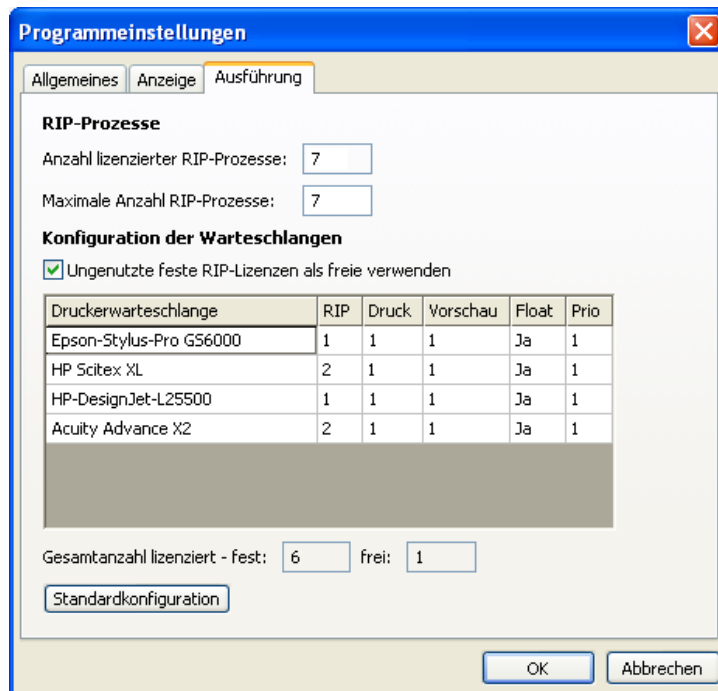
Programmeinstellungen

Allgemeines | Anzeige | Ausführung

RIP-Prozesse

Anzahl lizenzierter RIP-Prozesse: 7

Maximale Anzahl RIP-Prozesse: 7

Konfiguration der Warteschlangen

Ungenutzte feste RIP-Lizenzen als freie verwenden

| Druckerwarteschlange | RIP | Druck | Vorschau | Float | Prio |
|---|---|---|---|---|---|
| Epson-Stylus-Pro GS6000 | 1 | 1 | 1 | Ja | 1 |
| HP Scitex XL | 2 | 1 | 1 | Ja | 1 |
| HP-DesignJet-L25500 | 1 | 1 | 1 | Ja | 1 |
| Acuity Advance X2 | 2 | 1 | 1 | Ja | 1 |

Gesamtanzahl lizenziert - fest: 6 frei: 1

Standardkonfiguration

OK Abbrechen